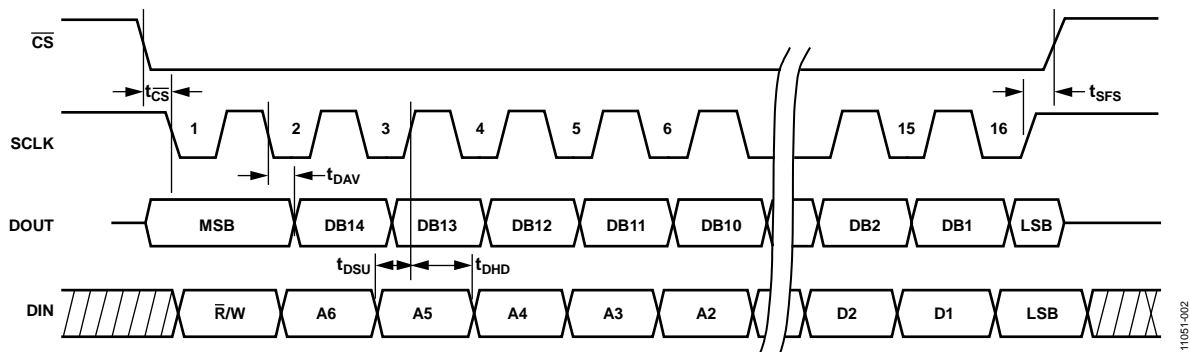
$\overline{CS}$

$t_{\overline{CS}}$

$t_{SFS}$

SCLK

1 2 3 4 5 6 15 16

$t_{DAV}$

DOUT

MSB DB14 DB13 DB12 DB11 DB10 DB2 DB1 LSB

$t_{DSU}$ $t_{DHD}$

DIN

$\overline{R}$/W A6 A5 A4 A3 A2 D2 D1 LSB

11051-002